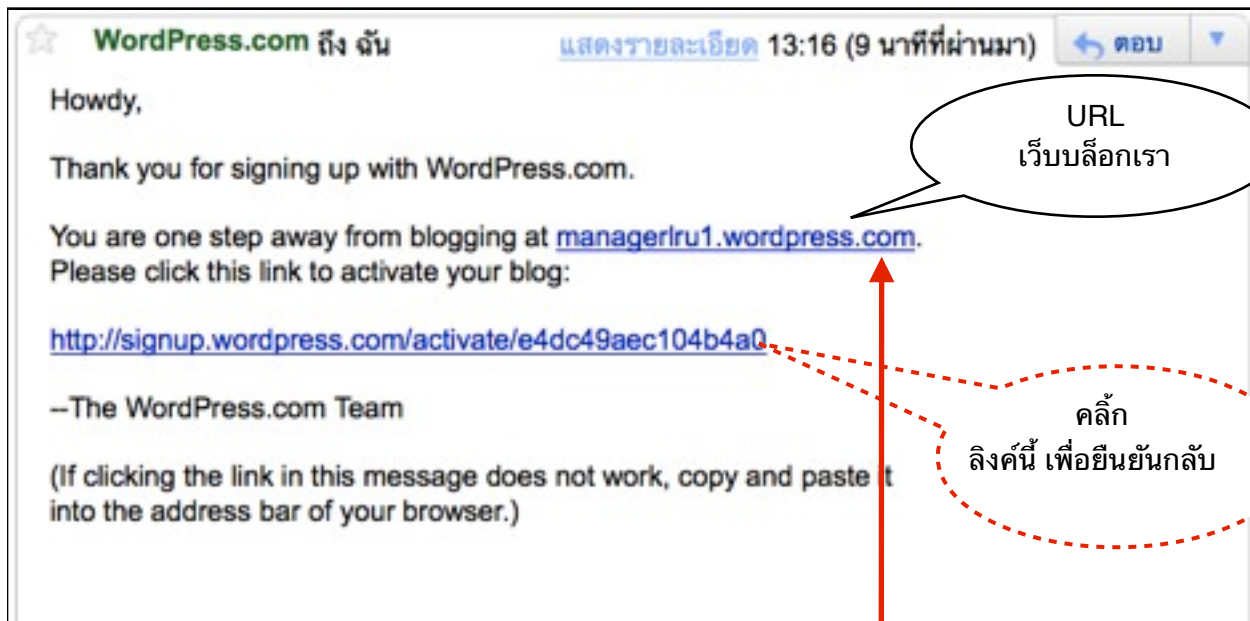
WordPress.com ถึง ฉัน

แสดงรายละเอียด 13:16 (9 นาทีที่ผ่านมา)

ตอบ

Howdy,

URL
เว็บบล็อกเรา

Thank you for signing up with WordPress.com.

You are one step away from blogging at managerlru1.wordpress.com.
Please click this link to activate your blog:

http://signup.wordpress.com/activate/e4dc49aec104b4a0

คลิ้ก
ลิงค์นี้ เพื่อยืนยันกลับ

--The WordPress.com Team

(If clicking the link in this message does not work, copy and paste it into the address bar of your browser.)